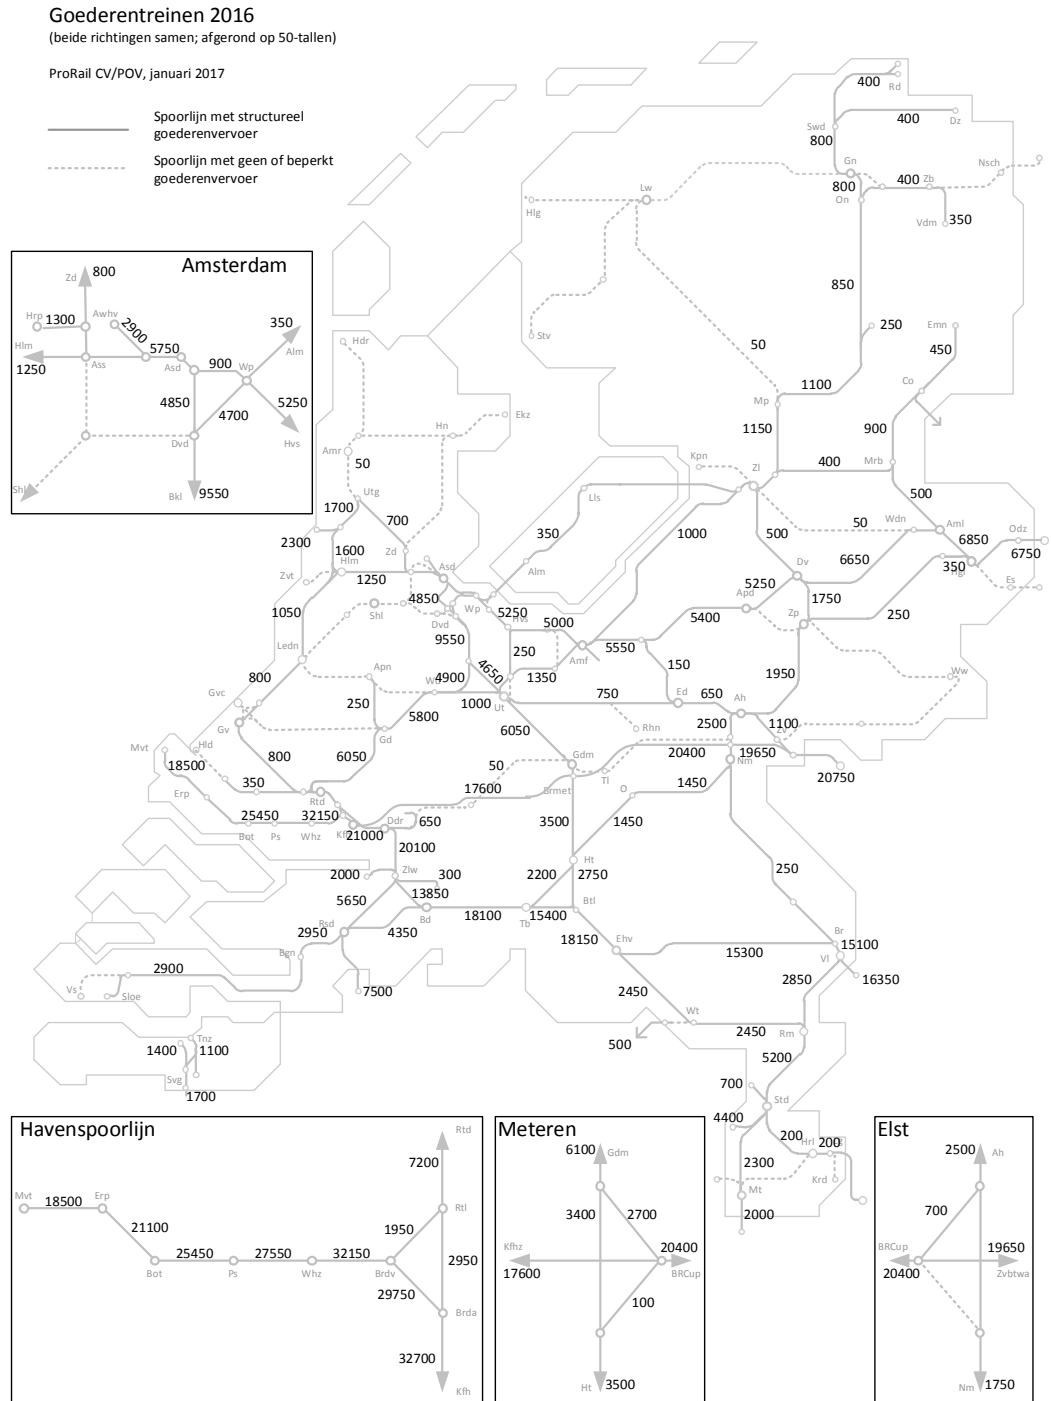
Goederentreinen 2016
(beide richtingen samen; afgerond op 50-tallen)

ProRail CV/POV, januari 2017

Spoorlijn met structureel goederenvervoer

Spoorlijn met geen of beperkt goederenvervoer

Amsterdam
Zd 800
Hrp 1300
Awhv 2900
Hlm 1250
Ass
5750 Asd
900 Wp
350 Alm
4850
4700
5250 Hvs
Dvd
Shl
Bkl 9550

400 Rd
Swd 400 Dz
800
Gn
800 On
400 Zb
Nsch
Vdm 350
Lw
Hlg
850
250
Emn
Stv
450
50
Co
Mp 1100
1150
900
Hdr
Hn
Ekz
Amr
50
Kpn
Zl
400 Mrb
Utg
1700
700
Lls
500
2300
1600
Hlm
Zd
350
1000
500
50 Wdn
Aml
6850
Odz
6750
1250
Asd
Zvt
Alm
5250
Dv
6650
Es
350
Hgl
4850
Apd
1750
1050
Shl
Wp
5250 Hvs
5000
5400
Zp
250
Dvd
Ledn
9550
250
5550
Amf
150
4650
Apn
1950
800
Ww
4900
1350
Gvc
W
Ed 650
250
1000
Ut
750
Ah
Gv
5800
Rhn
2500
1100
6050
Zv
800
Gd
Mvt
Hld
6050
50
Gdm
20400
19650
18500
350
17600
Brmet
Tl
Nm
20750
Erp
O 1450
Rtd
25450 32150
Bot Ps Whz
Kfh
21000
Ddr
650
1450
3500
20100
2000
Zlw
300
Ht
5650
13850
2200 2750
250
Bd
Rsd
2950
18100
15400 Tb
Btl
4350
Ehv
18150
Br
15100
15300
Bgn
Vl
7500
16350
2900
Vs
Sloe
2850
2450
Wt
2450
Rm
500
Tnz
5200
1400 1100
Svg
700
1700
Std
4400
200
200
Hrl
2300
Krd
Mt
2000

Havenspoorlijn
Mvt 18500 Erp
21100
Bot 25450 Ps 27550 Whz 32150 Brdv
Rtd
7200
Rtl
1950
2950
29750
Brda
32700
Kfh

Meteren
6100 Gdm
3400 2700
Kfhz
17600
20400
BRCup
100
Ht 3500

Elst
2500 Ah
700
BRCup
20400
19650
Zvbtwa
Nm 1750